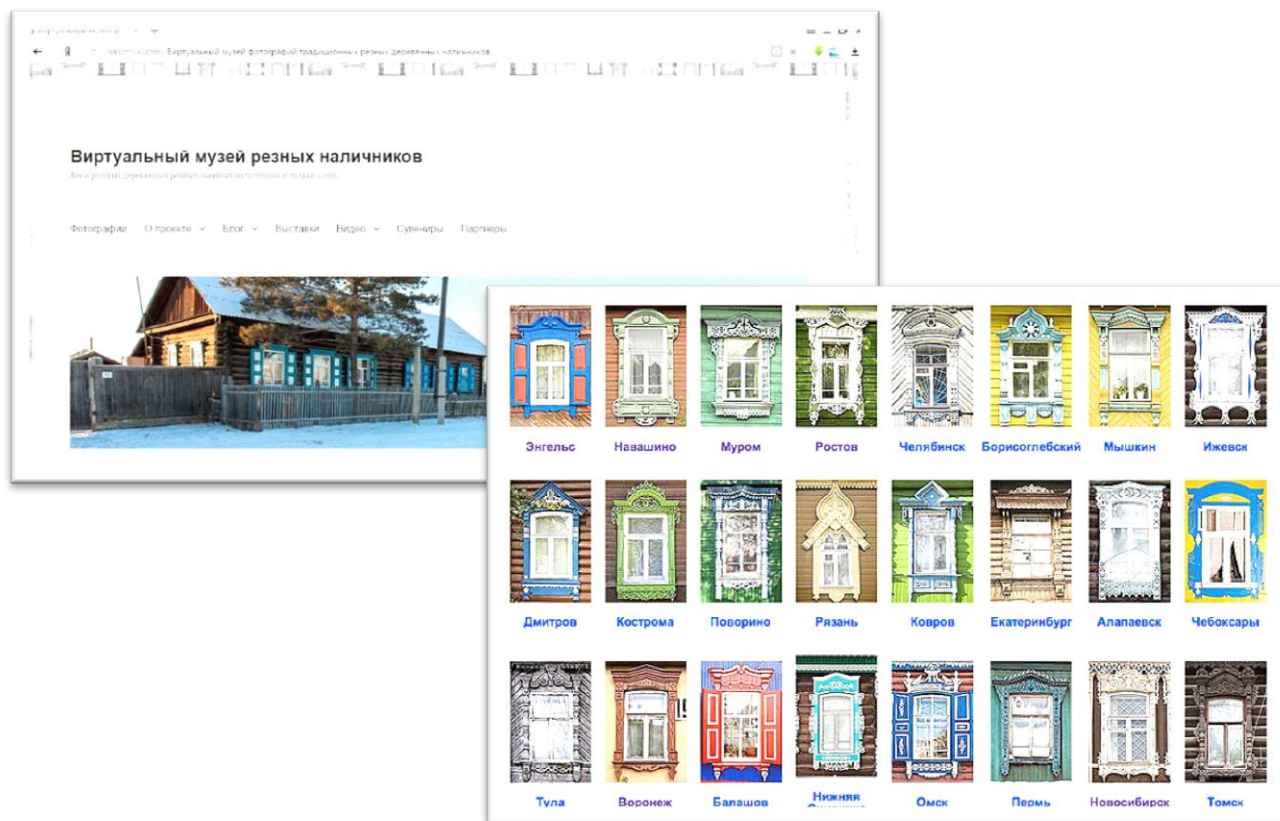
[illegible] Виртуальный музей фотографий традиционных резных деревянных наличников

Виртуальный музей резных наличников

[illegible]

Фотографии О проекте Блог Выставки Видео Сувениры Партнеры

Энгельс Навашино Муром Ростов Челябинск Борисоглебский Мышкин Ижевск

Дмитров Кострома Поворино Рязань Ковров Екатеринбург Алапаевск Чебоксары

Тула Воронеж Балашов Нижняя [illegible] Омск Пермь Новосибирск Томск